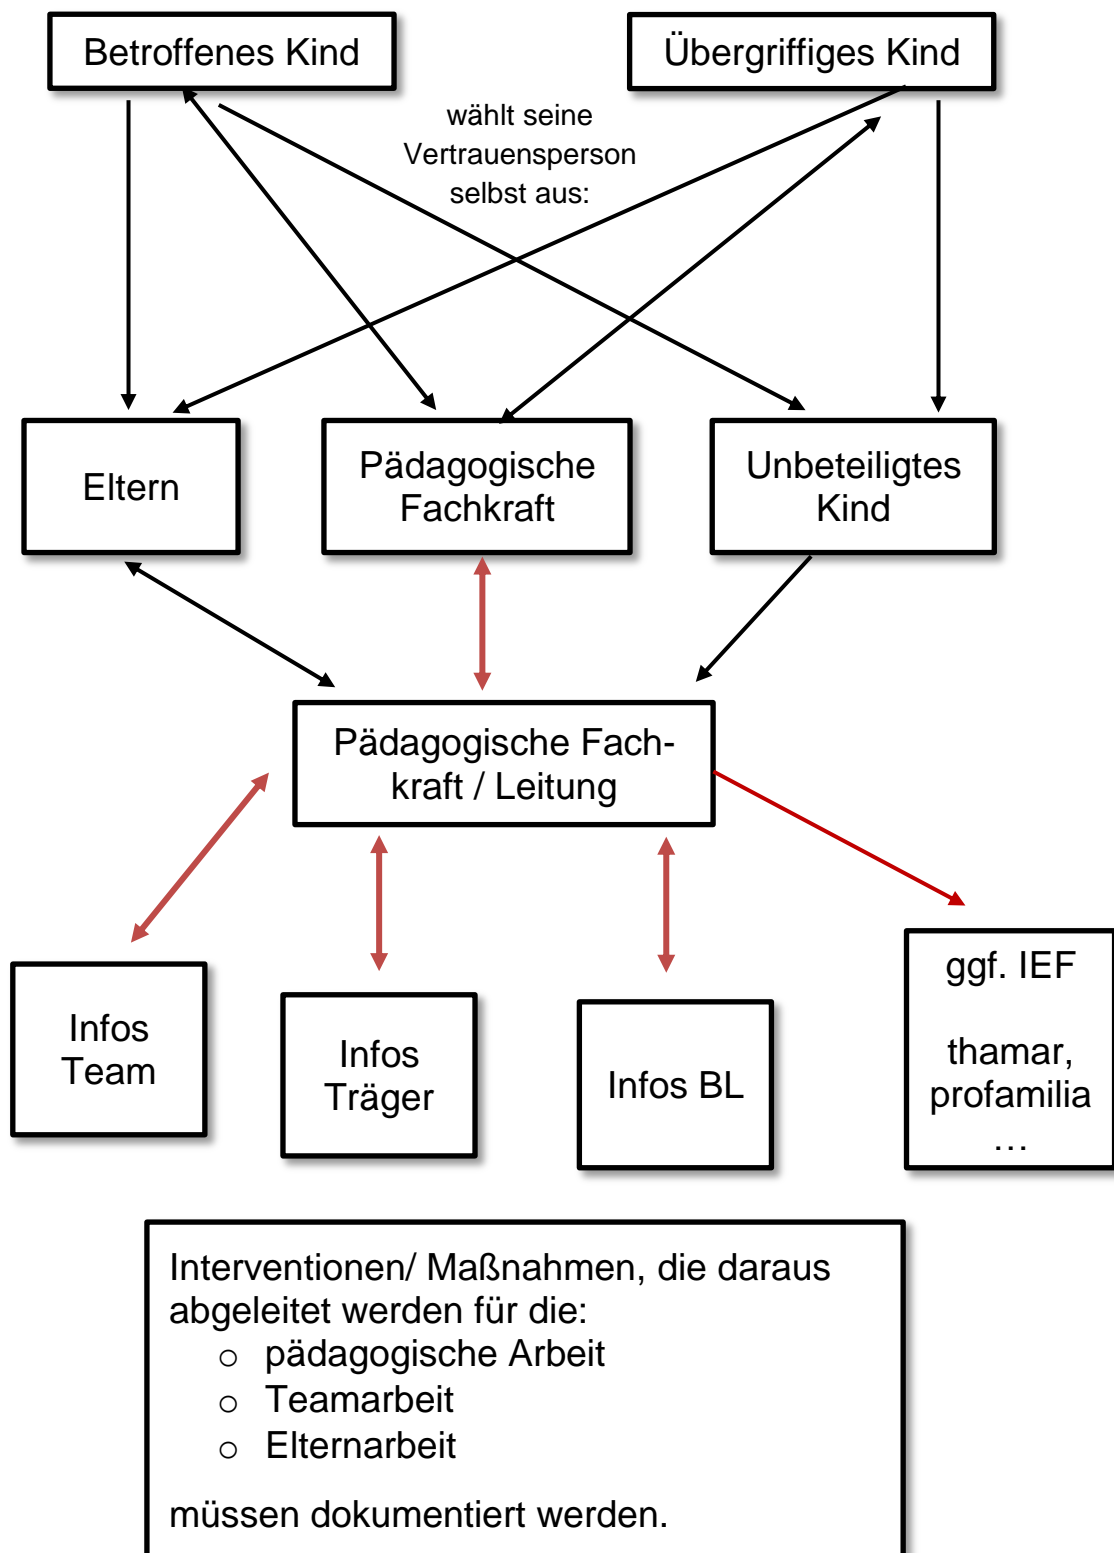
Betroffenes Kind

Übergriffiges Kind

wählt seine Vertrauensperson selbst aus:

Eltern

Pädagogische Fachkraft

Unbeteiligtes Kind

Pädagogische Fachkraft / Leitung

Infos Team

Infos Träger

Infos BL

ggf. IEF

thamar, profamilia …

Interventionen/ Maßnahmen, die daraus abgeleitet werden für die:
- pädagogische Arbeit
- Teamarbeit
- Elternarbeit

müssen dokumentiert werden.